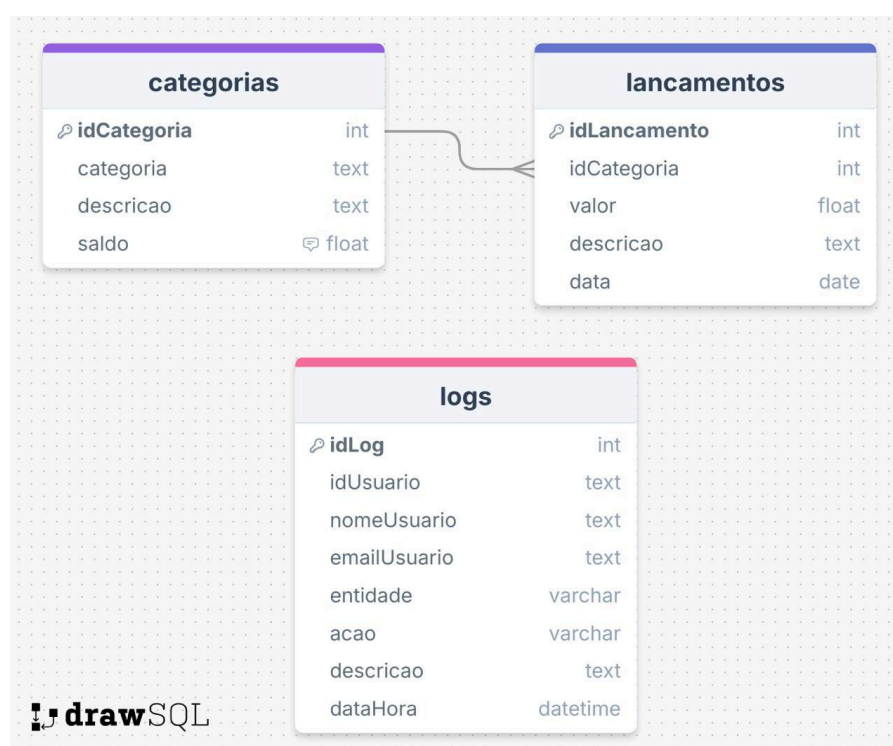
categorias

| | |
|---|---|
| idCategoria | int |
| categoria | text |
| descricao | text |
| saldo | float |

lancamentos

| | |
|---|---|
| idLancamento | int |
| idCategoria | int |
| valor | float |
| descricao | text |
| data | date |

logs

| | |
|---|---|
| idLog | int |
| idUsuario | text |
| nomeUsuario | text |
| emailUsuario | text |
| entidade | varchar |
| acao | varchar |
| descricao | text |
| dataHora | datetime |

drawSQL